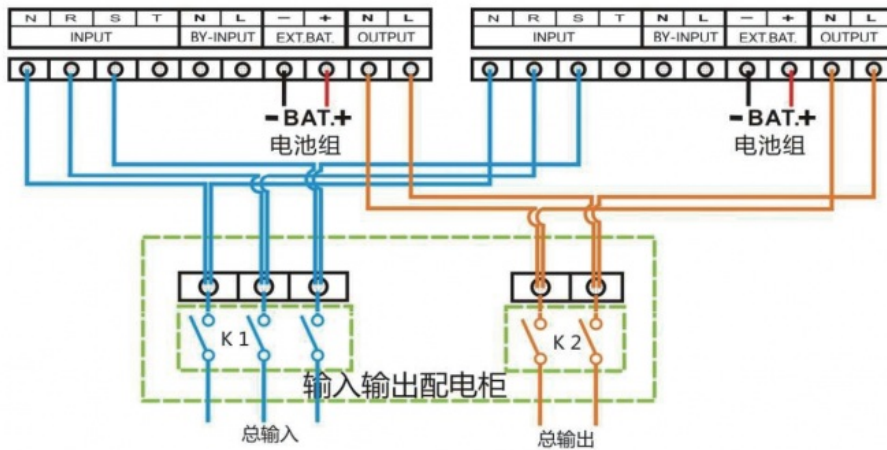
| N | R | S | T | N | L | − | + | N | L |
|---|---|---|---|---|---|---|---|---|---|
| INPUT | | | | BY-INPUT | | EXT.BAT. | | OUTPUT | |

| N | R | S | T | N | L | − | + | N | L |
|---|---|---|---|---|---|---|---|---|---|
| INPUT | | | | BY-INPUT | | EXT.BAT. | | OUTPUT | |

- BAT. +
电池组

- BAT. +
电池组

K 1

K 2

输入输出配电柜

总输入

总输出